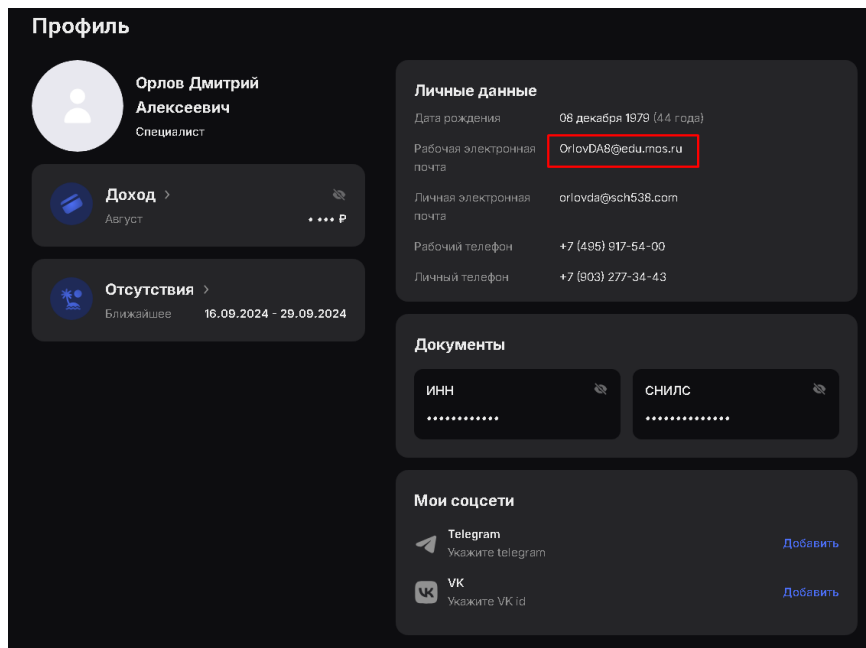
Профиль

Орлов Дмитрий Алексеевич
Специалист

Доход >
Август
• ••• ₽

Отсутствия >
Ближайшее 16.09.2024 - 29.09.2024

Личные данные

| Дата рождения | 08 декабря 1979 (44 года) |
|---|---|
| Рабочая электронная почта | OrlovDA8@edu.mos.ru |
| Личная электронная почта | orlovda@sch538.com |
| Рабочий телефон | +7 (495) 917-54-00 |
| Личный телефон | +7 (903) 277-34-43 |

Документы

ИНН
••••••••••••

СНИЛС
•••••••••••••••

Мои соцсети

Telegram
Укажите telegram
Добавить

VK
Укажите VK id
Добавить